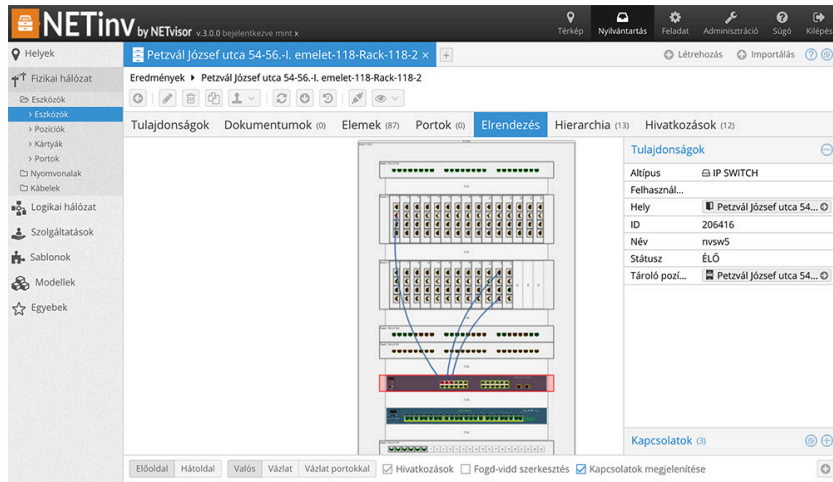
NETinv by NETvisor v.3.0.0 bejelentkezve mint x

Térkép Nyilvántartás Feladat Adminisztráció Súgó Kilépés

Helyek
Fizikai hálózat
Eszközök
› Eszközök
› Pozíciók
› Kártyák
› Portok
Nyomvonalak
Kábelek
Logikai hálózat
Szolgáltatások
Sablonok
Modellek
Egyebek

Petzvál József utca 54-56.-I. emelet-118-Rack-118-2 ×

Létrehozás Importálás

Eredmények › Petzvál József utca 54-56.-I. emelet-118-Rack-118-2

Tulajdonságok Dokumentumok (0) Elemek (87) Portok (0) Elrendezés Hierarchia (13) Hivatkozások (12)

Tulajdonságok

| | |
|---|---|
| Altípus | IP SWITCH |
| Felhasznál... | |
| Hely | Petzvál József utca 54... |
| ID | 206416 |
| Név | nvsw5 |
| Státusz | ÉLŐ |
| Tároló pozí... | Petzvál József utca 54... |

Kapcsolatok (3)

Előoldal Hátoldal Valós Vázlat Vázlat portokkal Hivatkozások Fogd-vidd szerkesztés Kapcsolatok megjelenítése